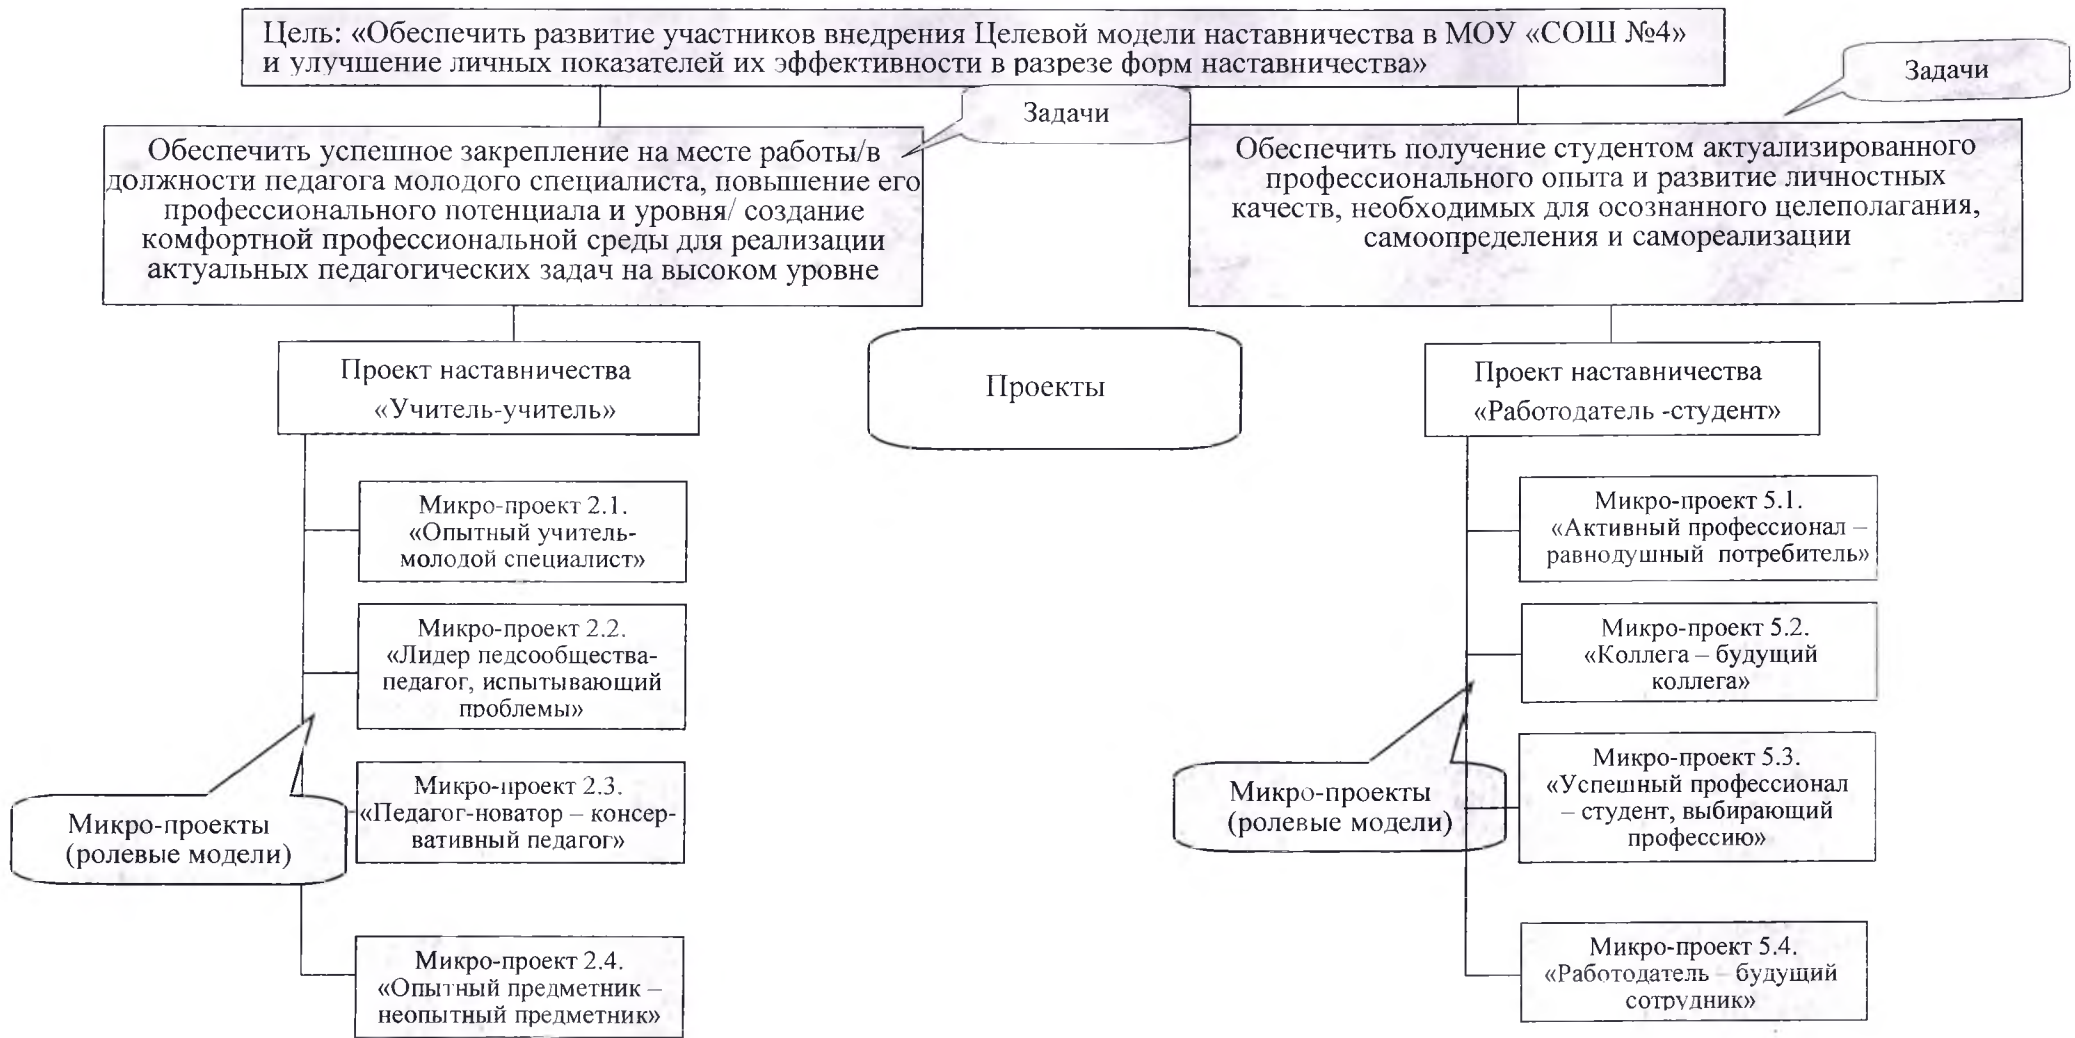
Цель: «Обеспечить развитие участников внедрения Целевой модели наставничества в МОУ «СОШ №4» и улучшение личных показателей их эффективности в разрезе форм наставничества»

Задачи

Задачи

Обеспечить успешное закрепление на месте работы/в должности педагога молодого специалиста, повышение его профессионального потенциала и уровня/ создание комфортной профессиональной среды для реализации актуальных педагогических задач на высоком уровне

Обеспечить получение студентом актуализированного профессионального опыта и развитие личностных качеств, необходимых для осознанного целеполагания, самоопределения и самореализации

Проект наставничества «Учитель-учитель»

Проекты

Проект наставничества «Работодатель -студент»

Микро-проект 2.1. «Опытный учитель-молодой специалист»

Микро-проект 2.2. «Лидер педсообщества-педагог, испытывающий проблемы»

Микро-проект 2.3. «Педагог-новатор – консервативный педагог»

Микро-проект 2.4. «Опытный предметник – неопытный предметник»

Микро-проекты (ролевые модели)

Микро-проект 5.1. «Активный профессионал – равнодушный потребитель»

Микро-проект 5.2. «Коллега – будущий коллега»

Микро-проект 5.3. «Успешный профессионал – студент, выбирающий профессию»

Микро-проект 5.4. «Работодатель – будущий сотрудник»

Микро-проекты (ролевые модели)